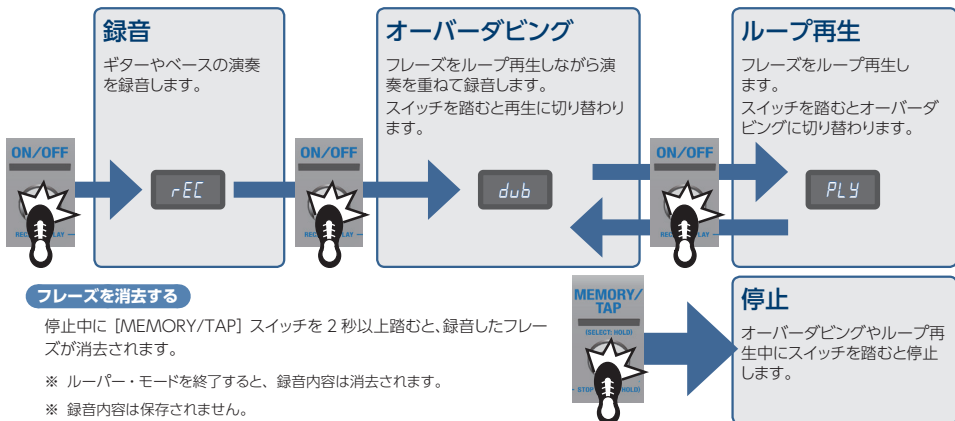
録音

ギターやベースの演奏を録音します。

オーバーダビング

フレーズをループ再生しながら演奏を重ねて録音します。
スイッチを踏むと再生に切り替わります。

ループ再生

フレーズをループ再生します。
スイッチを踏むとオーバーダビングに切り替わります。

ON/OFF

REC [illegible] PLAY

rEC

ON/OFF

REC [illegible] PLAY

dub

ON/OFF

REC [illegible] PLAY

PLY

フレーズを消去する

停止中に［MEMORY/TAP］スイッチを 2 秒以上踏むと、録音したフレーズが消去されます。

※ ルーパー・モードを終了すると、録音内容は消去されます。

※ 録音内容は保存されません。

MEMORY/TAP

(SELECT: HOLD)

STOP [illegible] (HOLD)

停止

オーバーダビングやループ再生中にスイッチを踏むと停止します。